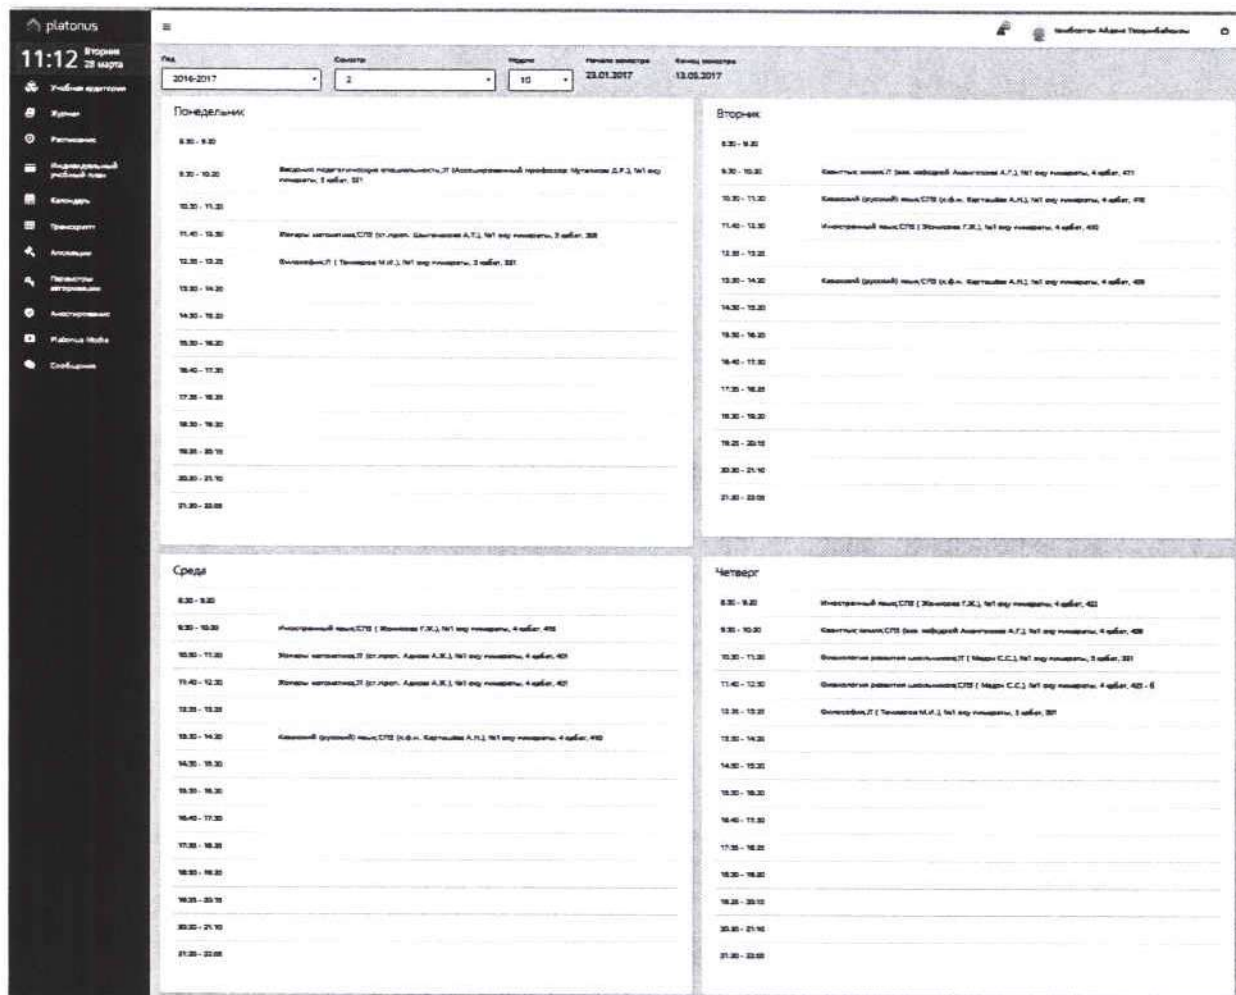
platonus

11:12 Вторник 28 марта

Учебные аудитории
Журнал
Расписание
Индивидуальный учебный план
Календарь
Транскрипт
Апелляции
Параметры авторизации
Анкетирование
Platonus Media
Сообщения

≡

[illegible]

Год
2016-2017
Семестр
2
Неделя
10
Начало семестра
23.01.2017
Конец семестра
13.05.2017

Понедельник

8.30 - 9.20
9.30 - 10.20 Введение педагогическое специальности,Л (Ассоциированный профессор Мутанова Д.Р.), №1 оку ғимараты, 3 қабат, 321
10.30 - 11.20
11.40 - 12.30 Жанары математика,СПЗ (ст.преп. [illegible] А.Т.), №1 оку ғимараты, 3 қабат, 308
12.30 - 13.20 Философия,Л ( Темиргова М.И.), №1 оку ғимараты, 3 қабат, 331
13.30 - 14.20
14.30 - 15.20
15.30 - 16.20
16.40 - 17.30
17.35 - 18.25
18.30 - 19.20
19.25 - 20.15
20.20 - 21.10
21.20 - 22.00

Вторник

8.30 - 9.20
9.30 - 10.20 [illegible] (зав. кафедрой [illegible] А.Т.), №1 оку ғимараты, 4 қабат, 471
10.30 - 11.20 Казахский (русский) язык,СПЗ (к.ф.н. Карташова А.Н.), №1 оку ғимараты, 4 қабат, 410
11.40 - 12.30 Иностранный язык,СПЗ ( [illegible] Г.Ж.), №1 оку ғимараты, 4 қабат, 430
12.30 - 13.20
13.30 - 14.20 Казахский (русский) язык,СПЗ (к.ф.н. Карташова А.Н.), №1 оку ғимараты, 4 қабат, 409
14.30 - 15.20
15.30 - 16.20
16.40 - 17.30
17.35 - 18.25
18.30 - 19.20
19.25 - 20.15
20.20 - 21.10
21.20 - 22.00

Среда

8.30 - 9.20
9.30 - 10.20 Иностранный язык,СПЗ ( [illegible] Г.Ж.), №1 оку ғимараты, 4 қабат, 410
10.30 - 11.20 Жанары математика,Л (ст.преп. Адилов А.Ж.), №1 оку ғимараты, 4 қабат, 401
11.40 - 12.30 Жанары математика,Л (ст.преп. Адилов А.Ж.), №1 оку ғимараты, 4 қабат, 401
12.30 - 13.20
13.30 - 14.20 Казахский (русский) язык,СПЗ (к.ф.н. Карташова А.Н.), №1 оку ғимараты, 4 қабат, 410
14.30 - 15.20
15.30 - 16.20
16.40 - 17.30
17.35 - 18.25
18.30 - 19.20
19.25 - 20.15
20.20 - 21.10
21.20 - 22.00

Четверг

8.30 - 9.20 Иностранный язык,СПЗ ( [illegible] Г.Ж.), №1 оку ғимараты, 4 қабат, 422
9.30 - 10.20 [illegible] (зав. кафедрой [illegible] А.Т.), №1 оку ғимараты, 4 қабат, 408
10.30 - 11.20 Психология развития школьников,Л ( Мадин С.С.), №1 оку ғимараты, 3 қабат, 331
11.40 - 12.30 Психология развития школьников,СПЗ ( Мадин С.С.), №1 оку ғимараты, 4 қабат, 425 - Б
12.30 - 13.20 Философия,Л ( Темиргова М.И.), №1 оку ғимараты, 3 қабат, 331
13.30 - 14.20
14.30 - 15.20
15.30 - 16.20
16.40 - 17.30
17.35 - 18.25
18.30 - 19.20
19.25 - 20.15
20.20 - 21.10
21.20 - 22.00